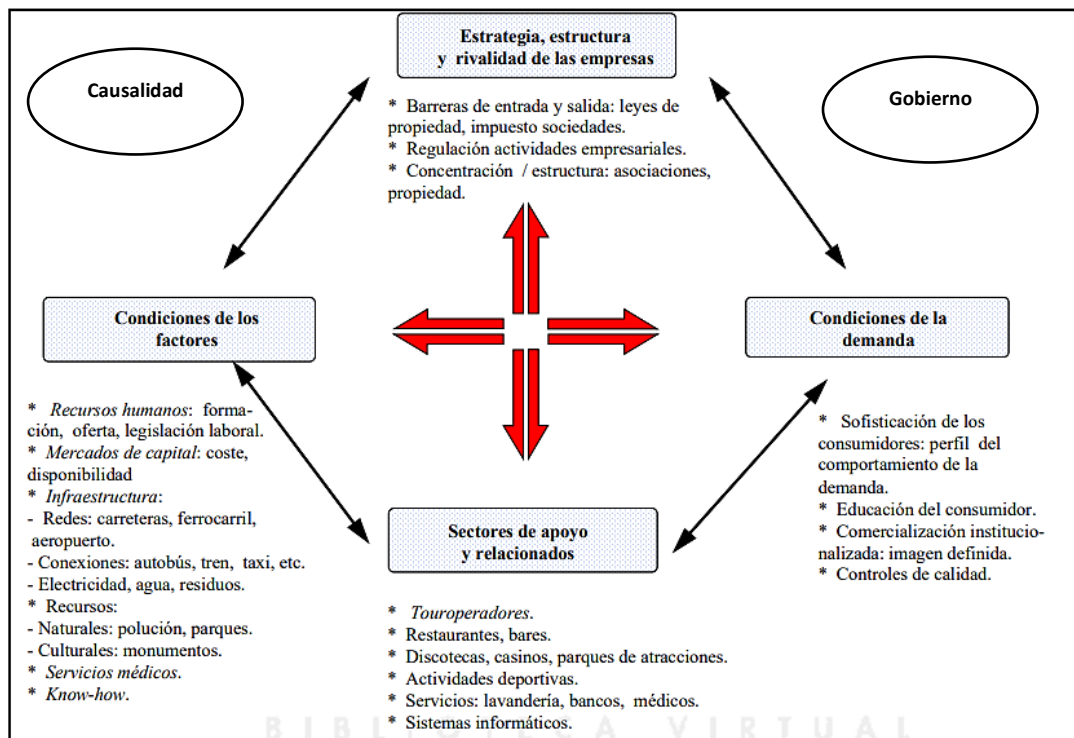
Causalidad

Estrategia, estructura y rivalidad de las empresas

Gobierno

* Barreras de entrada y salida: leyes de propiedad, impuesto sociedades.
* Regulación actividades empresariales.
* Concentración / estructura: asociaciones, propiedad.

Condiciones de los factores

Condiciones de la demanda

* *Recursos humanos*: formación, oferta, legislación laboral.
* *Mercados de capital*: coste, disponibilidad
* *Infraestructura*:
- Redes: carreteras, ferrocarril, aeropuerto.
- Conexiones: autobús, tren, taxi, etc.
- Electricidad, agua, residuos.
* Recursos:
- Naturales: polución, parques.
- Culturales: monumentos.
* *Servicios médicos*.
* *Know-how*.

* Sofisticación de los consumidores: perfil del comportamiento de la demanda.
* Educación del consumidor.
* Comercialización institucionalizada: imagen definida.
* Controles de calidad.

Sectores de apoyo y relacionados

* *Touroperadores*.
* Restaurantes, bares.
* Discotecas, casinos, parques de atracciones.
* Actividades deportivas.
* Servicios: lavandería, bancos, médicos.
* Sistemas informáticos.

BIBLIOTECA VIRTUAL